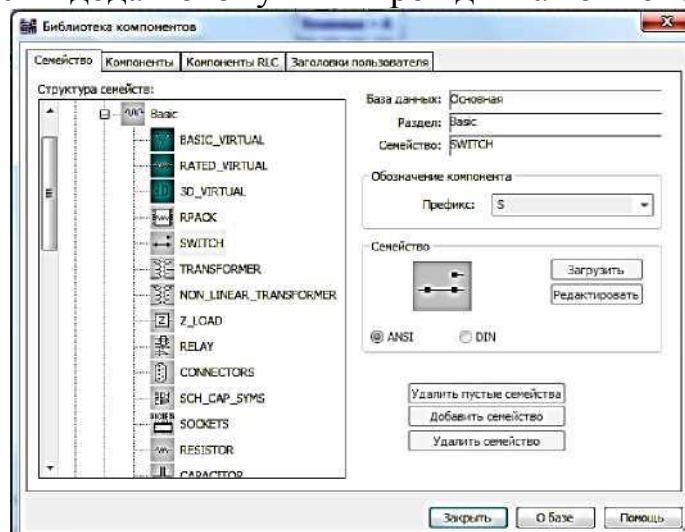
Библиотека компонентов

Семейство | Компоненты | Компоненты RLC | Заголовки пользователя

Структура семейств:

Basic
BASIC_VIRTUAL
RATED_VIRTUAL
3D_VIRTUAL
RPACK
SWITCH
TRANSFORMER
NON_LINEAR_TRANSFORMER
Z_LOAD
RELAY
CONNECTORS
SCH_CAP_SYMS
SOCKETS
RESISTOR
CAPACITOR

База данных: Основная
Раздел: Basic
Семейство: SWITCH

Обозначение компонента
Префикс: S

Семейство
Загрузить
Редактировать

ANSI
DIN

Удалить пустые семейства
Добавить семейство
Удалить семейство

Закрыть
О базе
Помощь